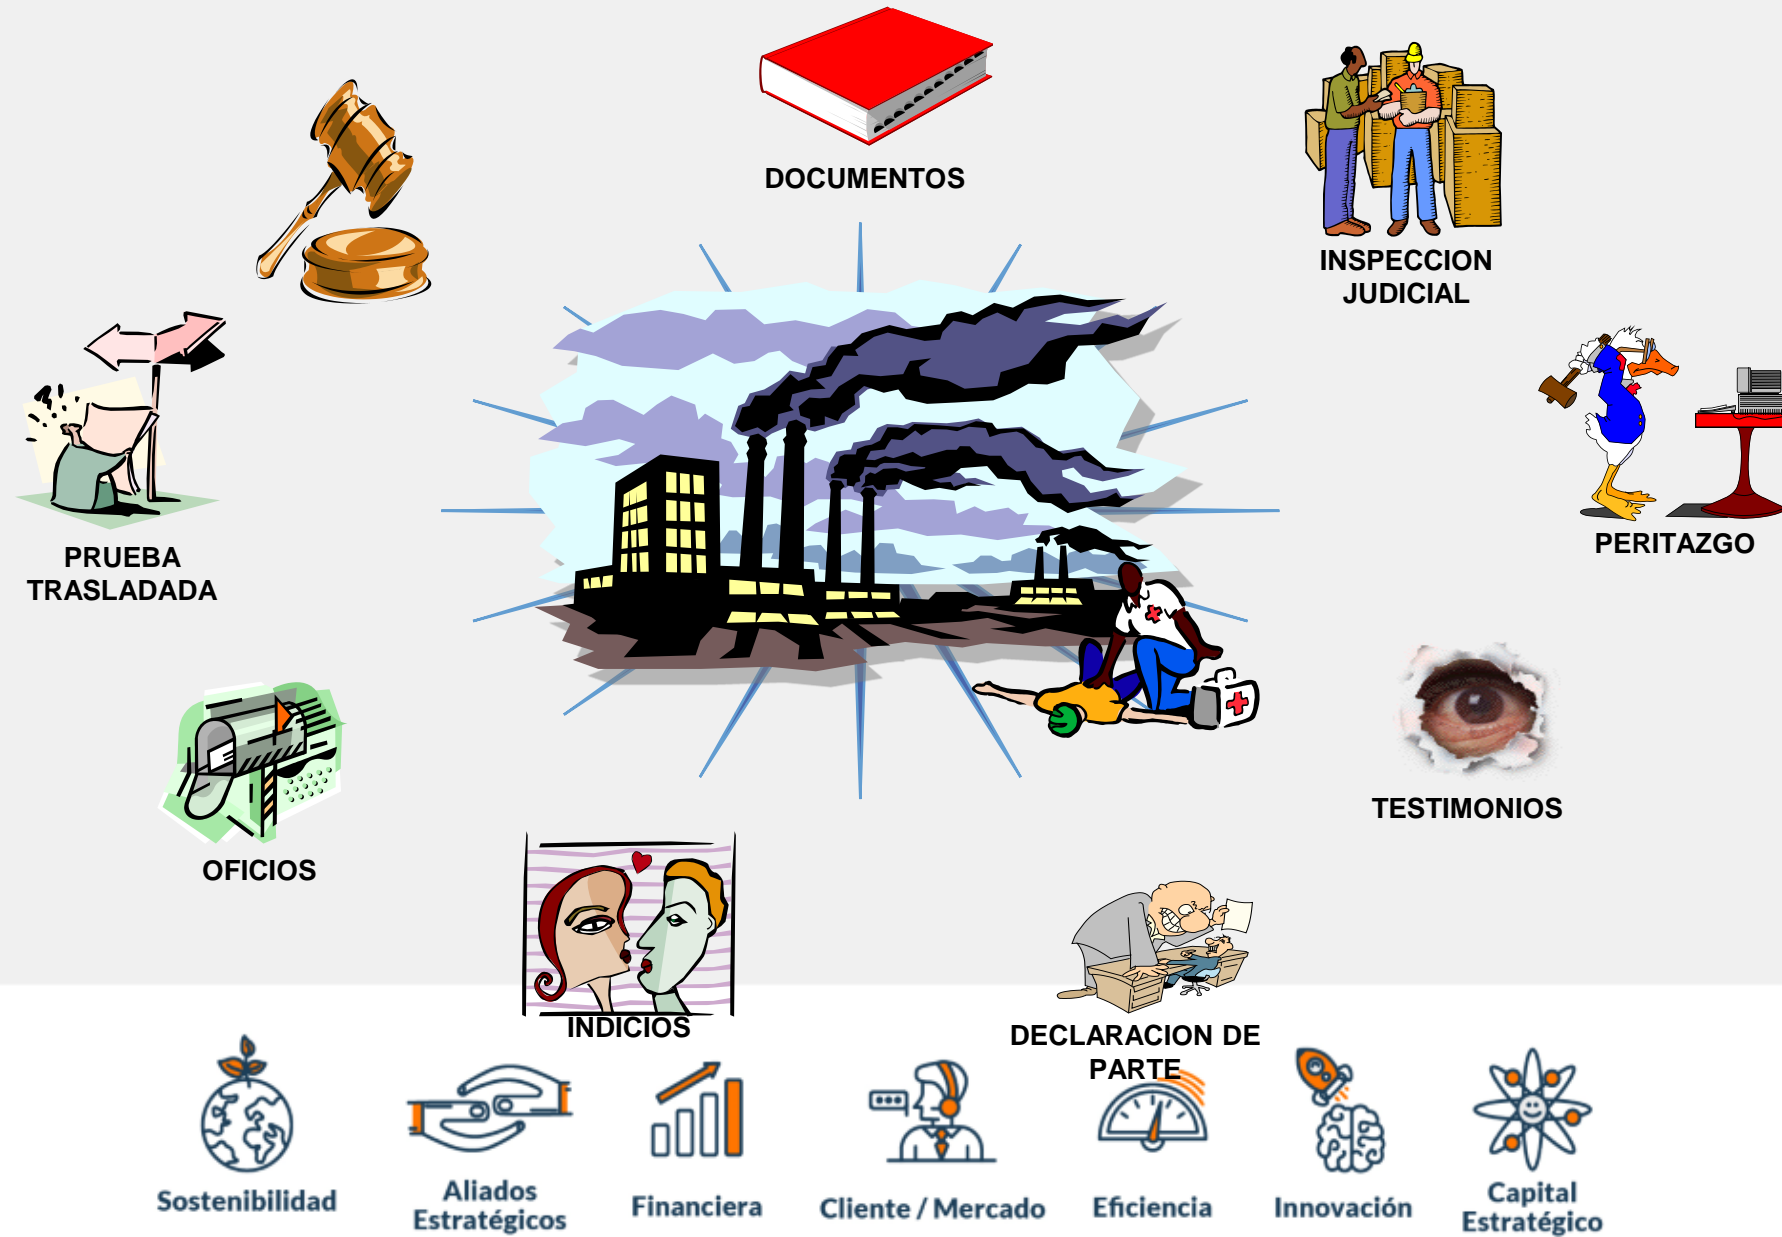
DOCUMENTOS

INSPECCION JUDICIAL

PRUEBA TRASLADADA

PERITAZGO

TESTIMONIOS

OFICIOS

INDICIOS

DECLARACION DE PARTE

Sostenibilidad

Aliados Estratégicos

Financiera

Cliente / Mercado

Eficiencia

Innovación

Capital Estratégico